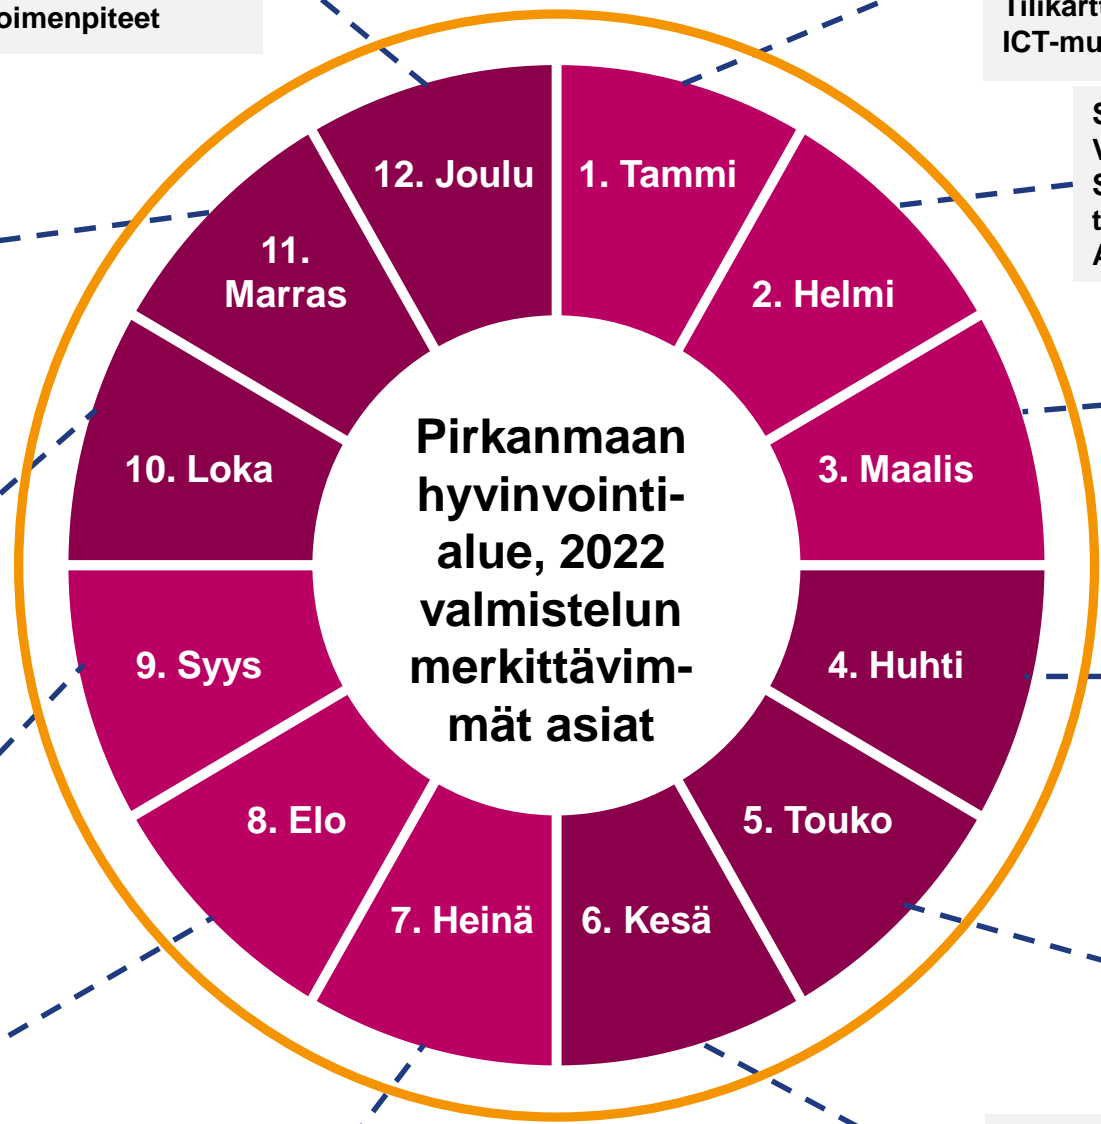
oimenpiteet

Tilikart
ICT-mu

S
V
S
t
A

12. Joulu
1. Tammi
11. Marras
2. Helmi
10. Loka
3. Maalis
Pirkanmaan hyvinvointialue, 2022 valmistelun merkittävimmät asiat
9. Syys
4. Huhti
8. Elo
5. Touko
7. Heinä
6. Kesä